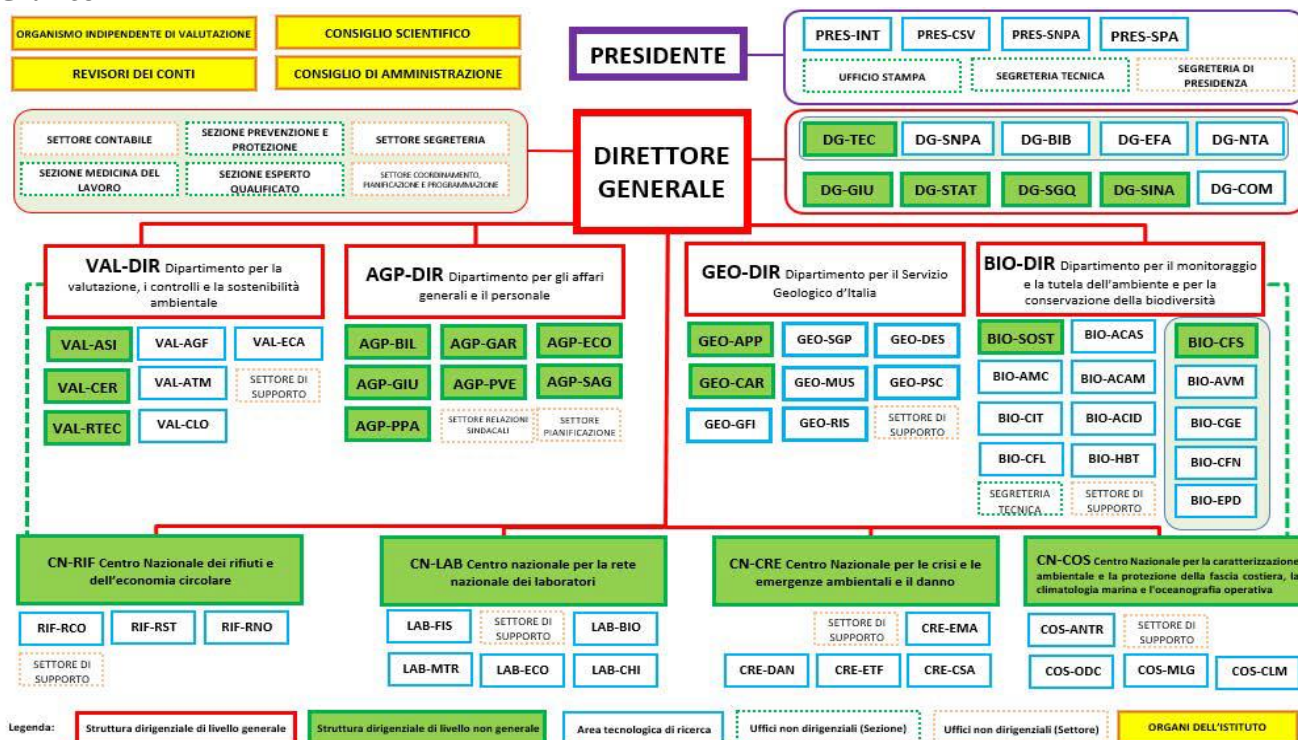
ORGANISMO INDIPENDENTE DI VALUTAZIONE

CONSIGLIO SCIENTIFICO

REVISORI DEI CONTI

CONSIGLIO DI AMMINISTRAZIONE

PRESIDENTE

PRES-INT
PRES-CSV
PRES-SNPA
PRES-SPA
UFFICIO STAMPA
SEGRETERIA TECNICA
SEGRETERIA DI PRESIDENZA

SETTORE CONTABILE
SEZIONE PREVENZIONE E PROTEZIONE
SETTORE SEGRETERIA
SEZIONE MEDICINA DEL LAVORO
SEZIONE ESPERTO QUALIFICATO
SETTORE COORDINAMENTO, PIANIFICAZIONE E PROGRAMMAZIONE

DIRETTORE GENERALE

DG-TEC
DG-SNPA
DG-BIB
DG-EFA
DG-NTA
DG-GIU
DG-STAT
DG-SGQ
DG-SINA
DG-COM

VAL-DIR Dipartimento per la valutazione, i controlli e la sostenibilità ambientale

VAL-ASI
VAL-AGF
VAL-ECA
VAL-CER
VAL-ATM
SETTORE DI SUPPORTO
VAL-RTEC
VAL-CLO

AGP-DIR Dipartimento per gli affari generali e il personale

AGP-BIL
AGP-GAR
AGP-ECO
AGP-GIU
AGP-PVE
AGP-SAG
AGP-PPA
SETTORE RELAZIONI SINDACALI
SETTORE PIANIFICAZIONE

GEO-DIR Dipartimento per il Servizio Geologico d'Italia

GEO-APP
GEO-SGP
GEO-DES
GEO-CAR
GEO-MUS
GEO-PSC
GEO-GFI
GEO-RIS
SETTORE DI SUPPORTO

BIO-DIR Dipartimento per il monitoraggio e la tutela dell'ambiente e per la conservazione della biodiversità

BIO-SOST
BIO-ACAS
BIO-CFS
BIO-AMC
BIO-ACAM
BIO-AVM
BIO-CIT
BIO-ACID
BIO-CGE
BIO-CFL
BIO-HBT
BIO-CFN
SEGRETERIA TECNICA
SETTORE DI SUPPORTO
BIO-EPD

CN-RIF Centro Nazionale dei rifiuti e dell'economia circolare

RIF-RCO
RIF-RST
RIF-RNO
SETTORE DI SUPPORTO

CN-LAB Centro nazionale per la rete nazionale dei laboratori

LAB-FIS
SETTORE DI SUPPORTO
LAB-BIO
LAB-MTR
LAB-ECO
LAB-CHI

CN-CRE Centro Nazionale per le crisi e le emergenze ambientali e il danno

SETTORE DI SUPPORTO
CRE-EMA
CRE-DAN
CRE-ETF
CRE-CSA

CN-COS Centro Nazionale per la caratterizzazione ambientale e la protezione della fascia costiera, la climatologia marina e l'oceanografia operativa

COS-ANTR
SETTORE DI SUPPORTO
COS-ODC
COS-MLG
COS-CLM

Legenda:
Struttura dirigenziale di livello generale
Struttura dirigenziale di livello non generale
Area tecnologica di ricerca
Uffici non dirigenziali (Sezione)
Uffici non dirigenziali (Settore)
ORGANI DELL'ISTITUTO